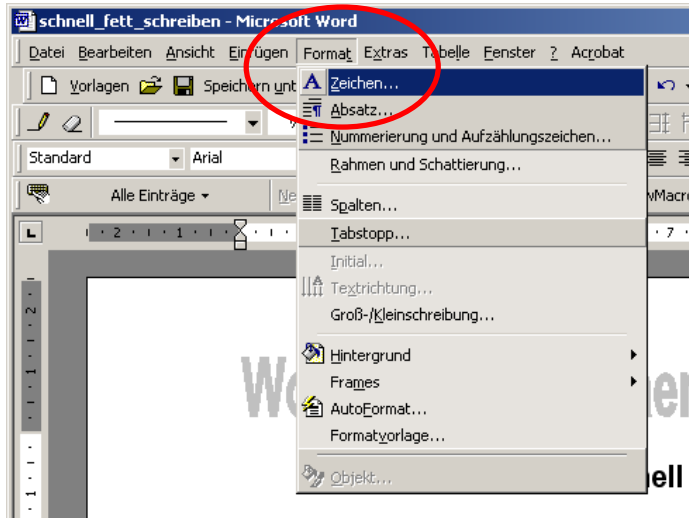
schnell_fett_schreiben - Microsoft Word

Datei Bearbeiten Ansicht Einfügen Format Extras Tabelle Fenster ? Acrobat

Vorlagen Speichern unt

Standard Arial

Alle Einträge

Zeichen...
Absatz...
Nummerierung und Aufzählungszeichen...
Rahmen und Schattierung...
Spalten...
Tabstopp...
Initial...
Textrichtung...
Groß-/Kleinschreibung...
Hintergrund
Frames
AutoFormat...
Formatvorlage...
Objekt...

Macro

W
ell